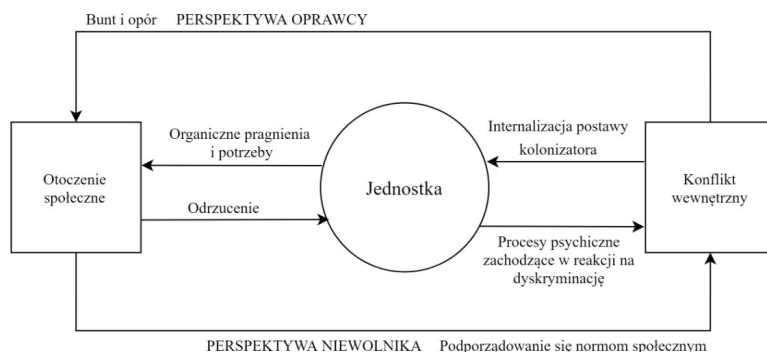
Bunt i opór PERSPEKTYWA OPRAWCY

Organiczne pragnienia i potrzeby

Internalizacja postawy kolonizatora

Otoczenie społeczne

Jednostka

Konflikt wewnętrzny

Odrzucenie

Procesy psychiczne zachodzące w reakcji na dyskryminację

PERSPEKTYWA NIEWOLNIKA Podporządkowanie się normom społecznym